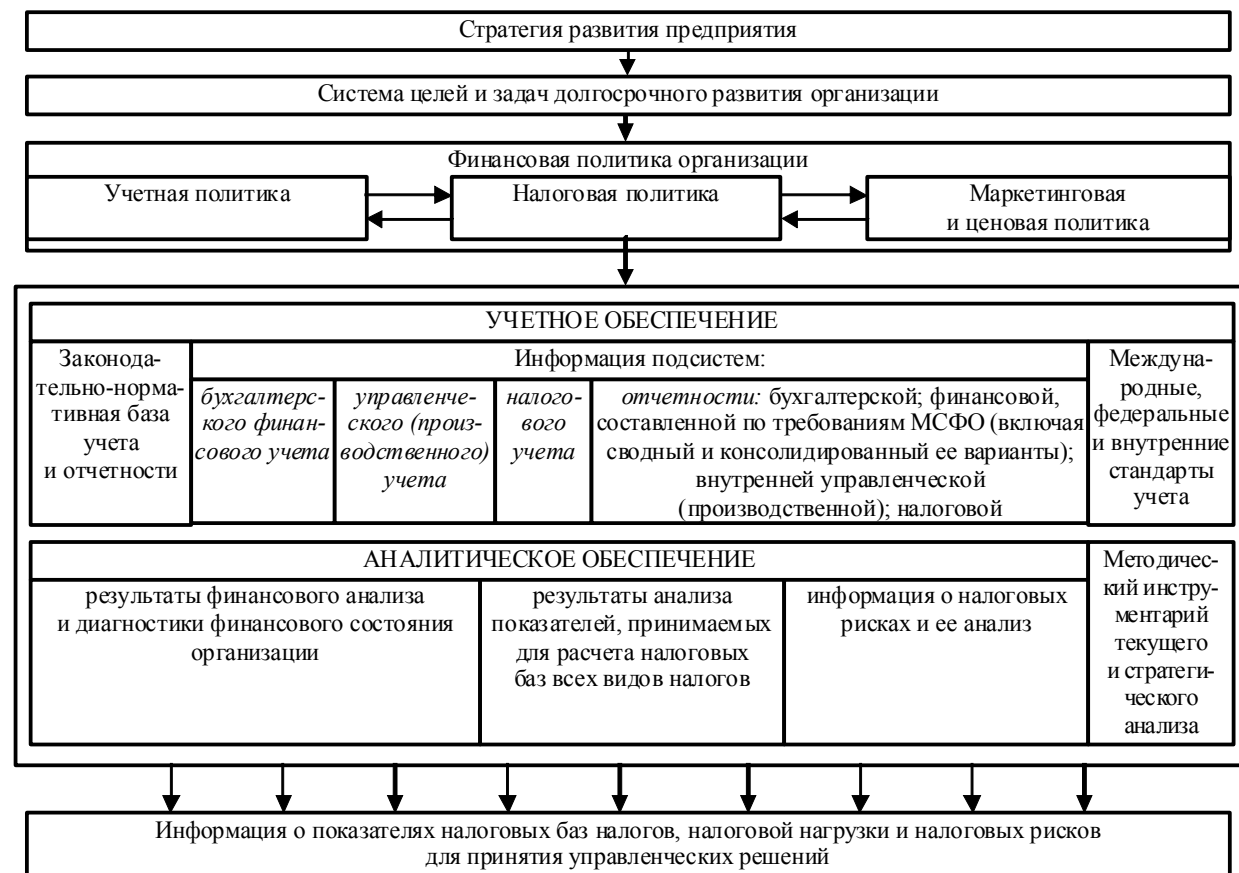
Стратегия развития предприятия

Система целей и задач долгосрочного развития организации

Финансовая политика организации

Учетная политика

Налоговая политика

Маркетинговая и ценовая политика

УЧЕТНОЕ ОБЕСПЕЧЕНИЕ

Законодательно-нормативная база учета и отчетности

Информация подсистем:

бухгалтерского финансового учета

управленческого (производственного) учета

налогового учета

отчетности: бухгалтерской; финансовой, составленной по требованиям МСФО (включая сводный и консолидированный ее варианты); внутренней управленческой (производственной); налоговой

Международные, федеральные и внутренние стандарты учета

АНАЛИТИЧЕСКОЕ ОБЕСПЕЧЕНИЕ

результаты финансового анализа и диагностики финансового состояния организации

результаты анализа показателей, принимаемых для расчета налоговых баз всех видов налогов

информация о налоговых рисках и ее анализ

Методический инструментарий текущего и стратегического анализа

Информация о показателях налоговых баз налогов, налоговой нагрузки и налоговых рисков для принятия управленческих решений